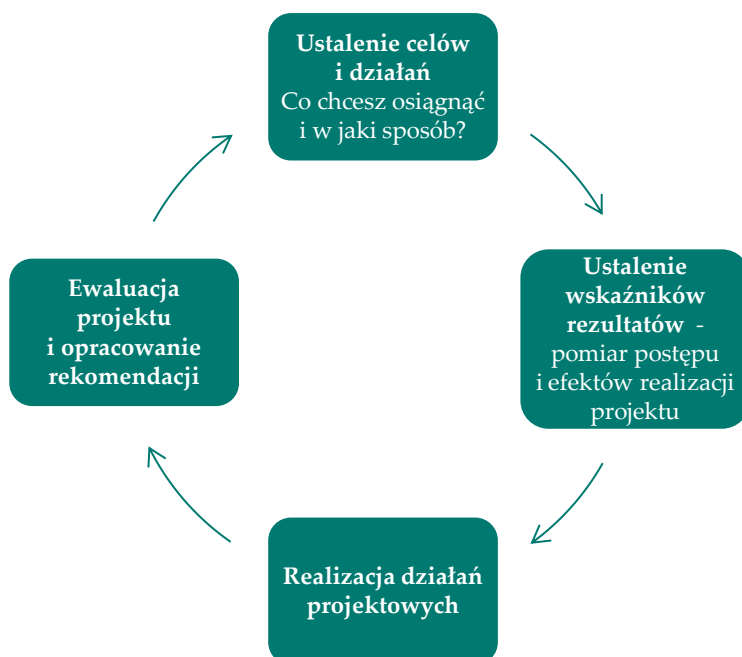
Ustalenie celów i działań
Co chcesz osiągnąć i w jaki sposób?

Ustalenie wskaźników rezultatów - pomiar postępu i efektów realizacji projektu

Realizacja działań projektowych

Ewaluacja projektu i opracowanie rekomendacji